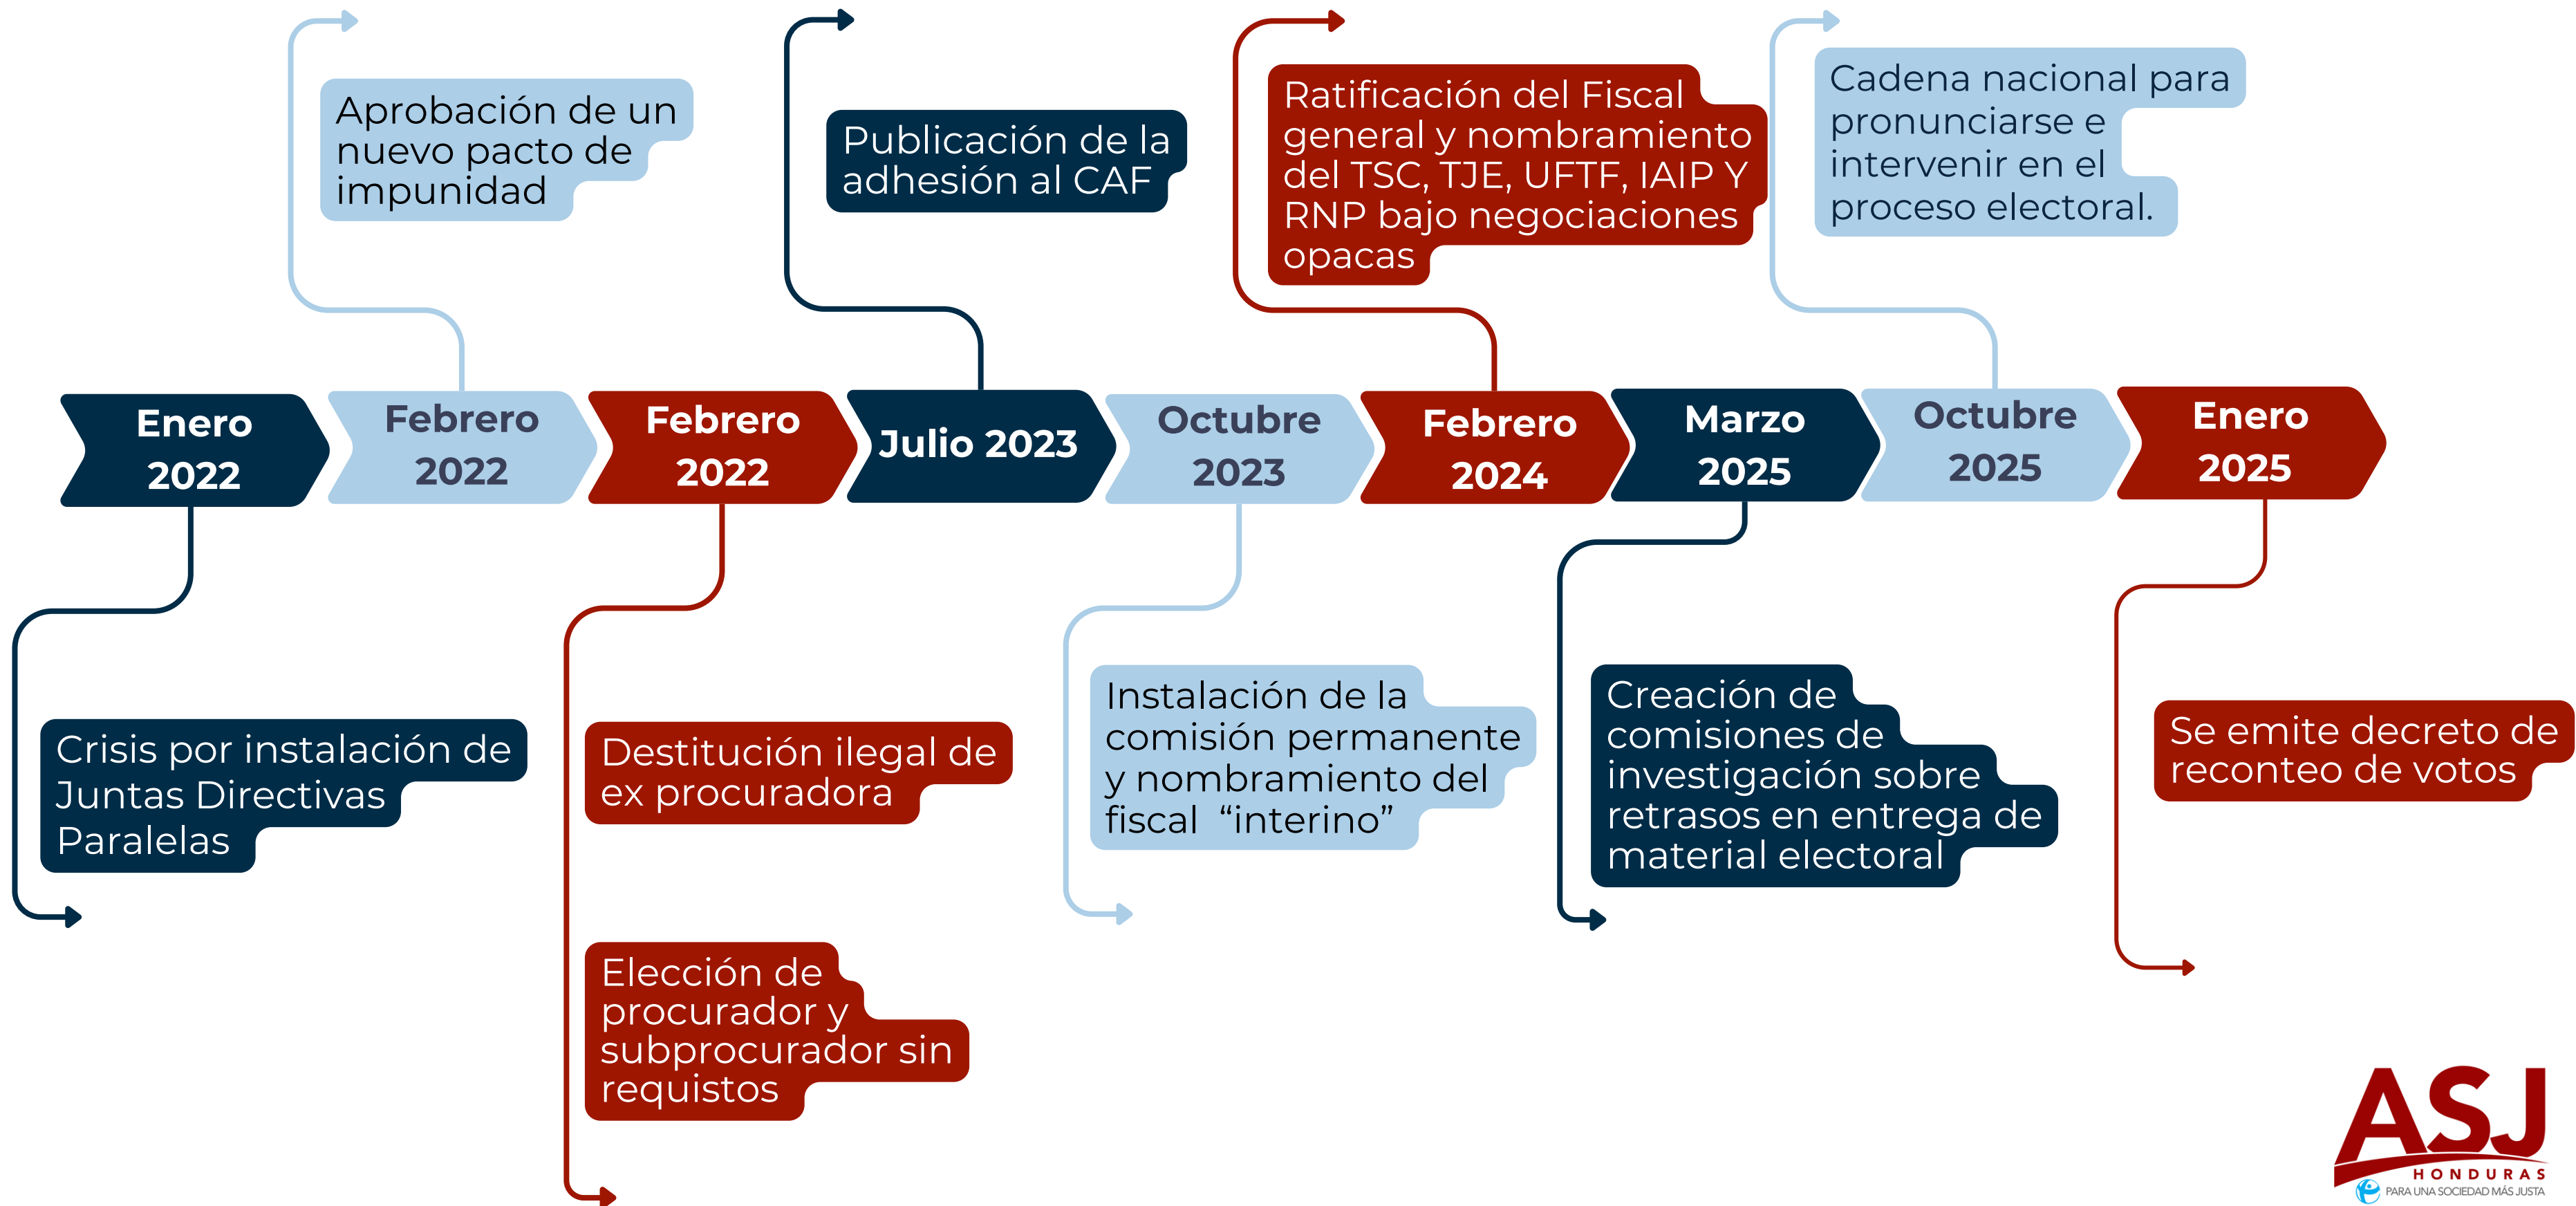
Aprobación de un nuevo pacto de impunidad

Publicación de la adhesión al CAF

Ratificación del Fiscal general y nombramiento del TSC, TJE, UFTF, IAIP Y RNP bajo negociaciones opacas

Cadena nacional para pronunciarse e intervenir en el proceso electoral.

Enero 2022

Febrero 2022

Febrero 2022

Julio 2023

Octubre 2023

Febrero 2024

Marzo 2025

Octubre 2025

Enero 2025

Crisis por instalación de Juntas Directivas Paralelas

Destitución ilegal de ex procuradora

Elección de procurador y subprocurador sin requistos

Instalación de la comisión permanente y nombramiento del fiscal “interino”

Creación de comisiones de investigación sobre retrasos en entrega de material electoral

Se emite decreto de reconteo de votos

ASJ
HONDURAS
PARA UNA SOCIEDAD MÁS JUSTA